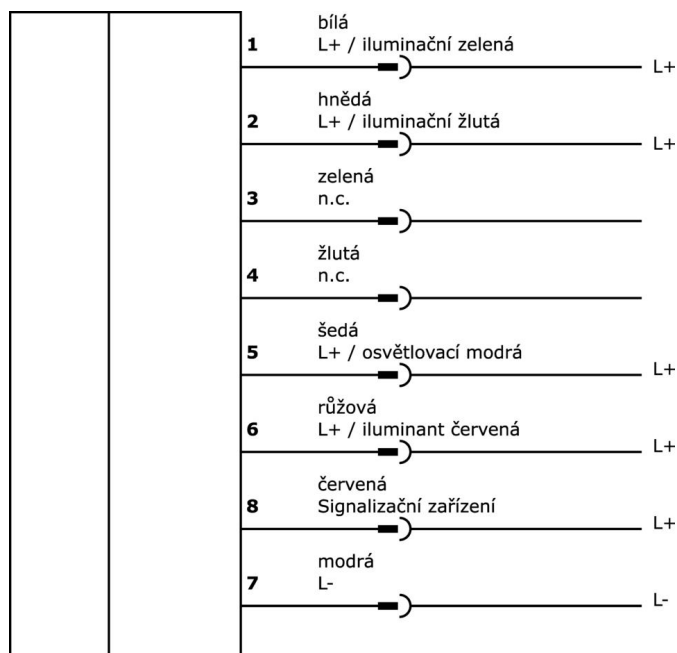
1 bílá
L+ / iluminační zelená
L+

2 hnědá
L+ / iluminační žlutá
L+

3 zelená
n.c.

4 žlutá
n.c.

5 šedá
L+ / osvětlovací modrá
L+

6 růžová
L+ / iluminant červená
L+

8 červená
Signalizační zařízení
L+

7 modrá
L-
L-